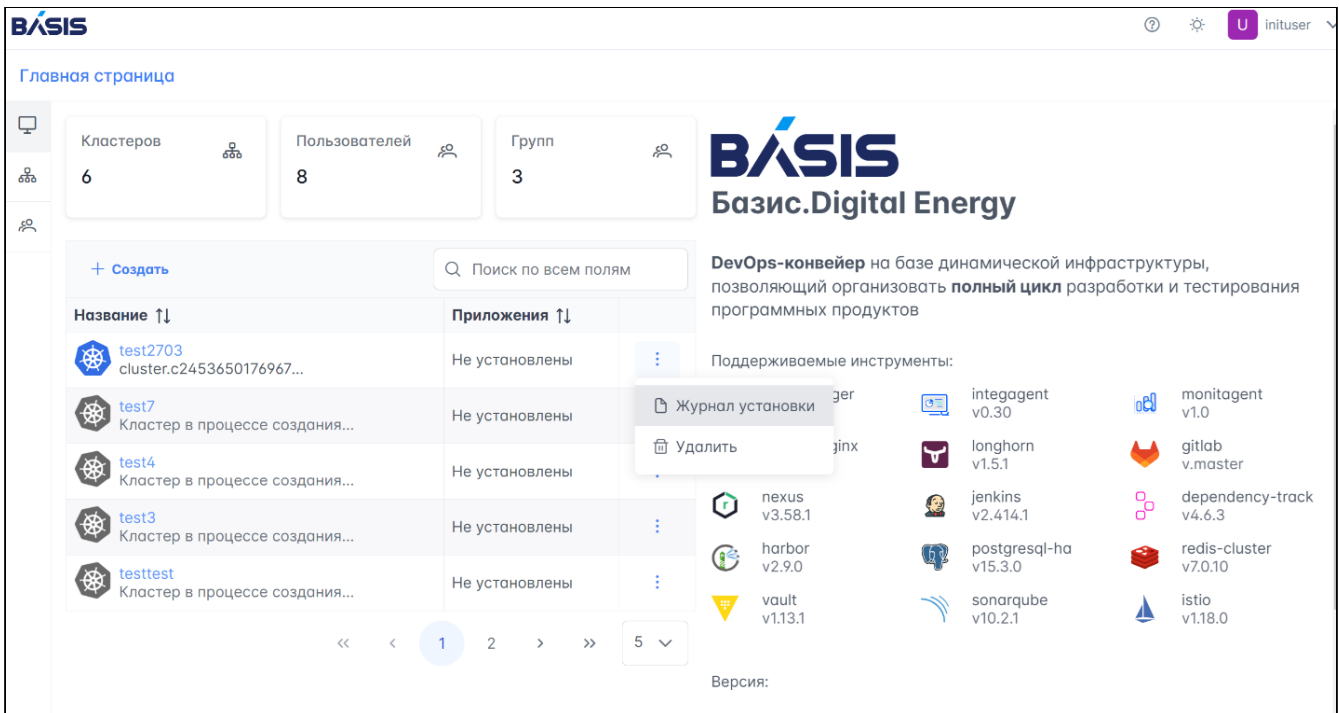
BASIS

initiuser

Главная страница

Кластеров
6

Пользователей
8

Групп
3

+ Создать

Поиск по всем полям

| Название | Приложения | |
|---|---|---|
| test2703 cluster.c2453650176967... | Не установлены | ⋮ |
| test7 Кластер в процессе создания... | Не установлены | |
| test4 Кластер в процессе создания... | Не установлены | ⋮ |
| test3 Кластер в процессе создания... | Не установлены | ⋮ |
| testtest Кластер в процессе создания... | Не установлены | ⋮ |

Журнал установки
Удалить

« ‹ 1 2 › » 5

BASIS
Базис.Digital Energy

**DevOps-конвейер** на базе динамической инфраструктуры, позволяющий организовать **полный цикл** разработки и тестирования программных продуктов

Поддерживаемые инструменты:

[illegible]ger
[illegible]ginx
integagent v0.30
monitagent v1.0
longhorn v1.5.1
gitlab v.master
nexus v3.58.1
jenkins v2.414.1
dependency-track v4.6.3
harbor v2.9.0
postgresql-ha v15.3.0
redis-cluster v7.0.10
vault v1.13.1
sonarqube v10.2.1
istio v1.18.0

Версия: